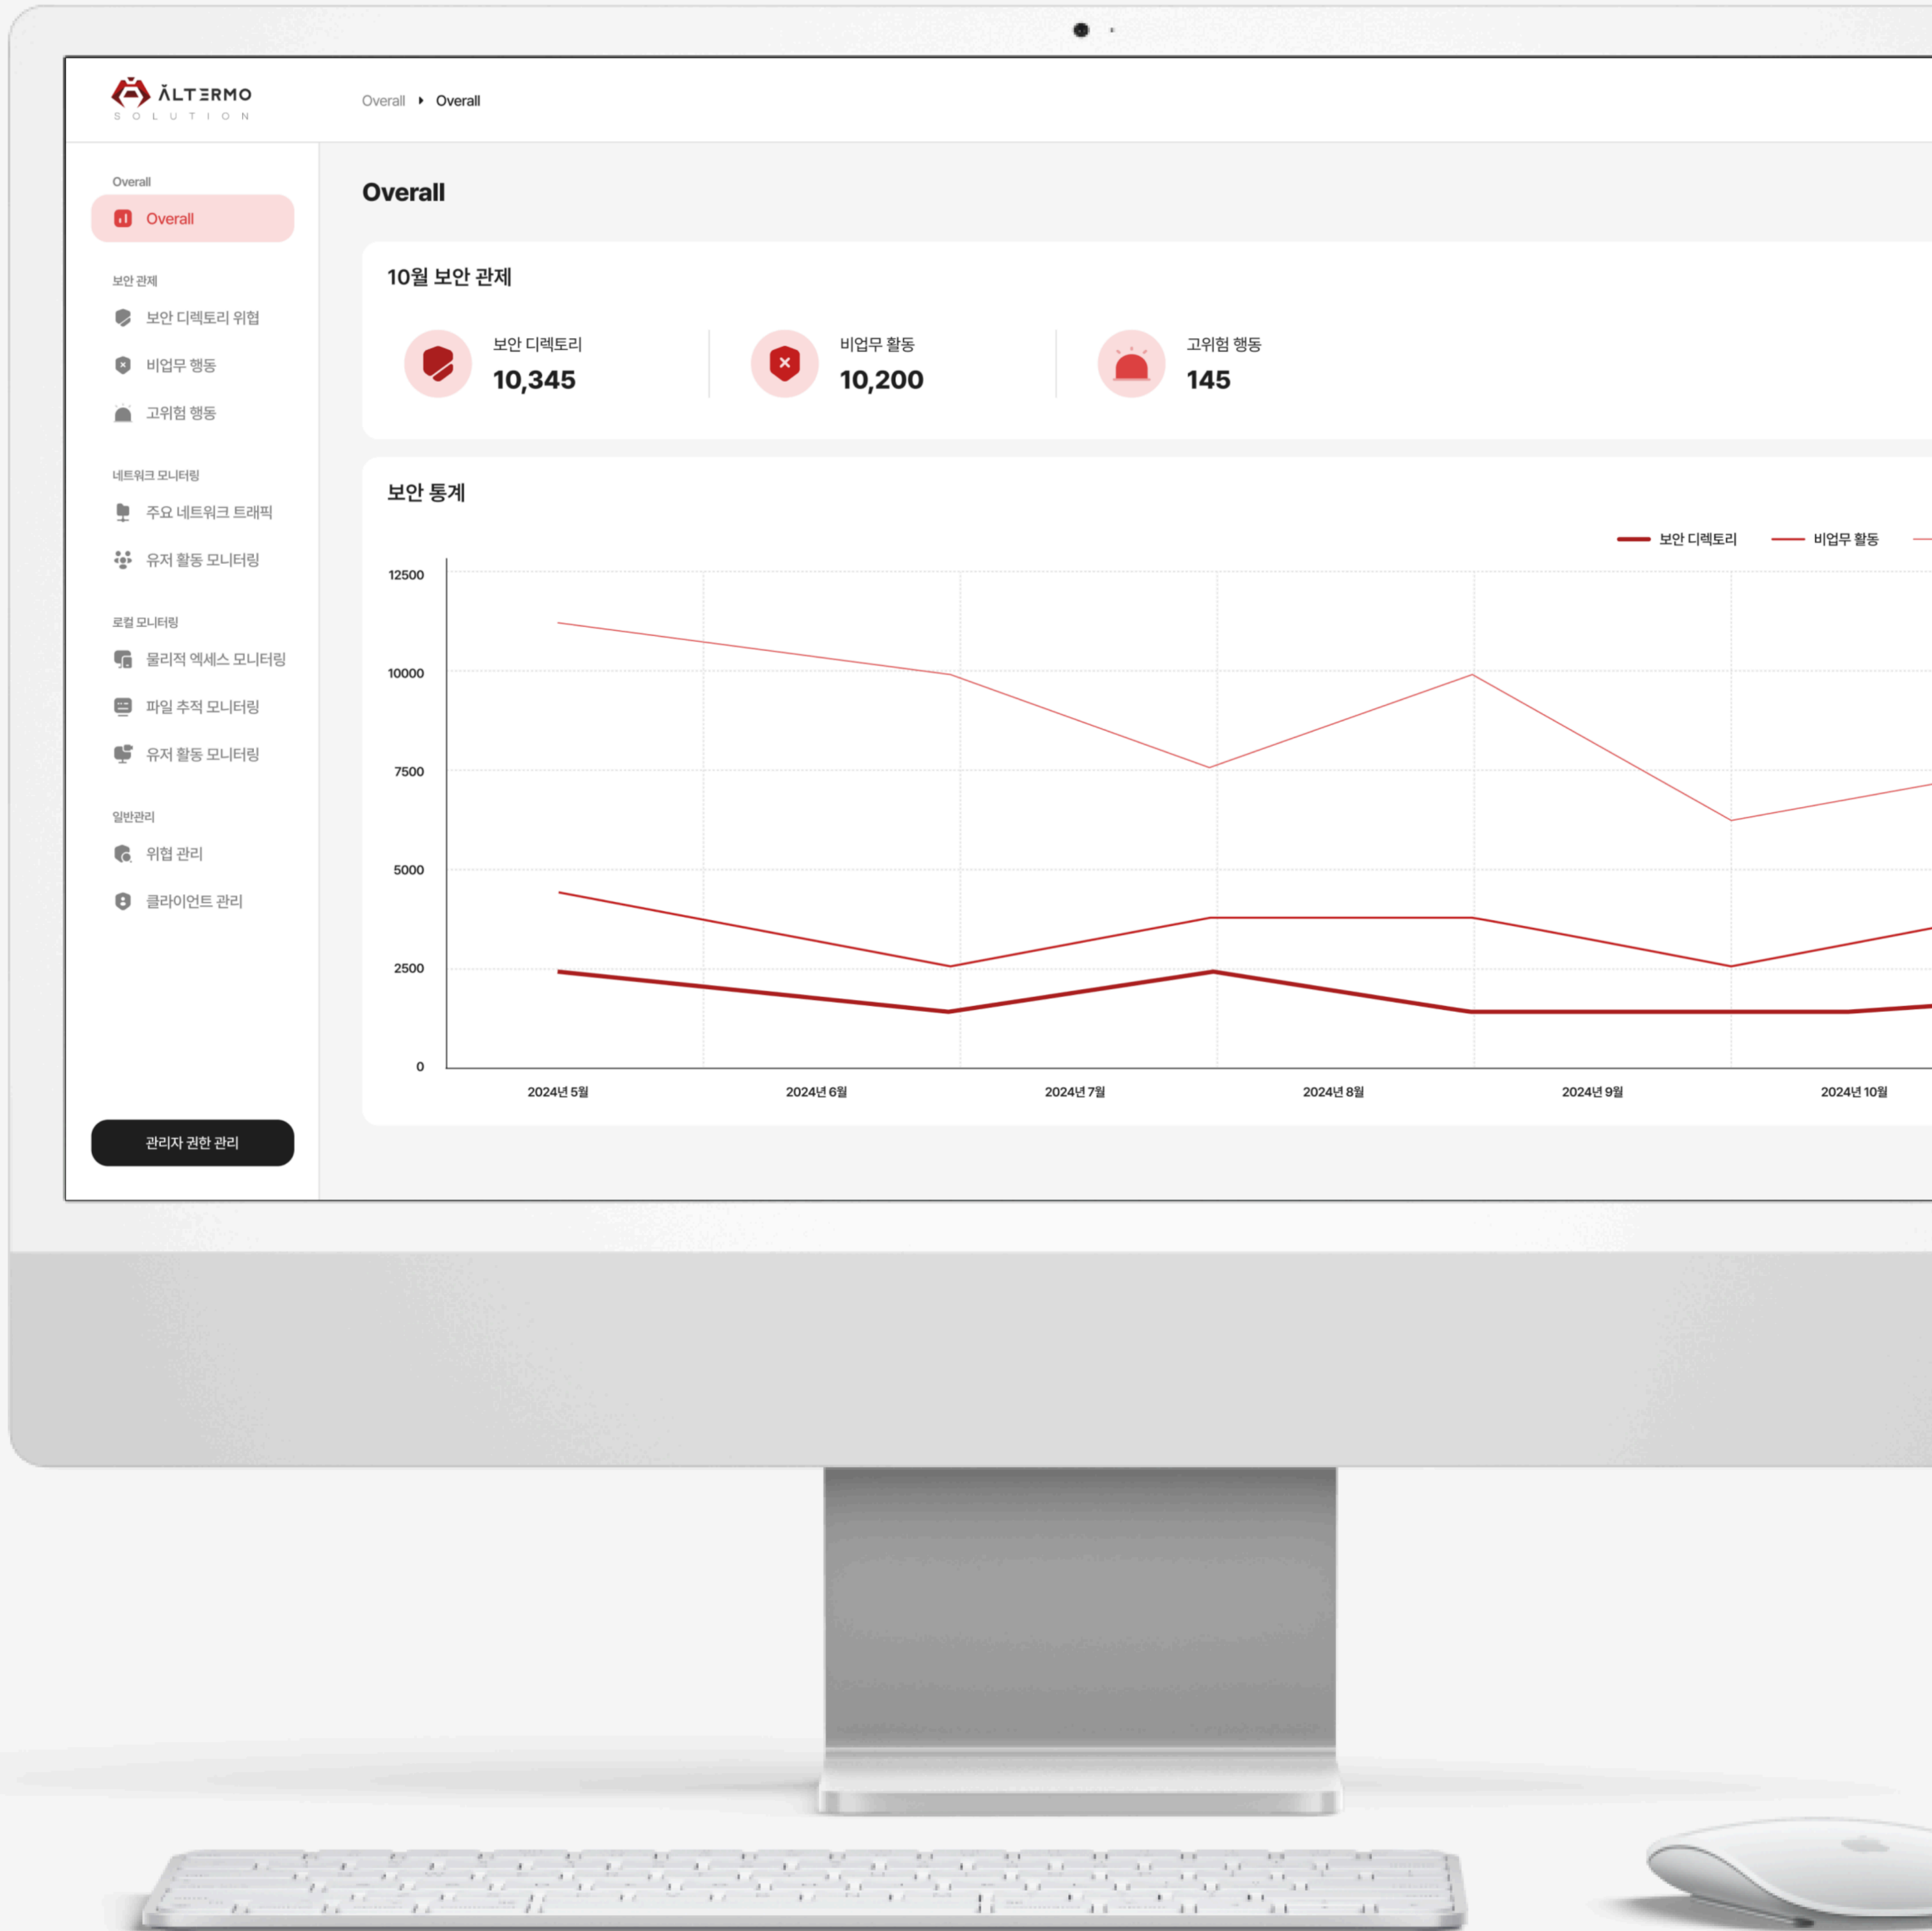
ĀLTΞRMO
SOLUTION

Overall ▸ Overall

Overall
Overall

보안 관제
보안 디렉토리 위협
비업무 행동
고위험 행동

네트워크 모니터링
주요 네트워크 트래픽
유저 활동 모니터링

로컬 모니터링
물리적 엑세스 모니터링
파일 추적 모니터링
유저 활동 모니터링

일반관리
위협 관리
클라이언트 관리

관리자 권한 관리

Overall

10월 보안 관제

보안 디렉토리
10,345

비업무 활동
10,200

고위험 행동
145

보안 통계

보안 디렉토리
비업무 활동

12500
10000
7500
5000
2500
0

2024년 5월
2024년 6월
2024년 7월
2024년 8월
2024년 9월
2024년 10월